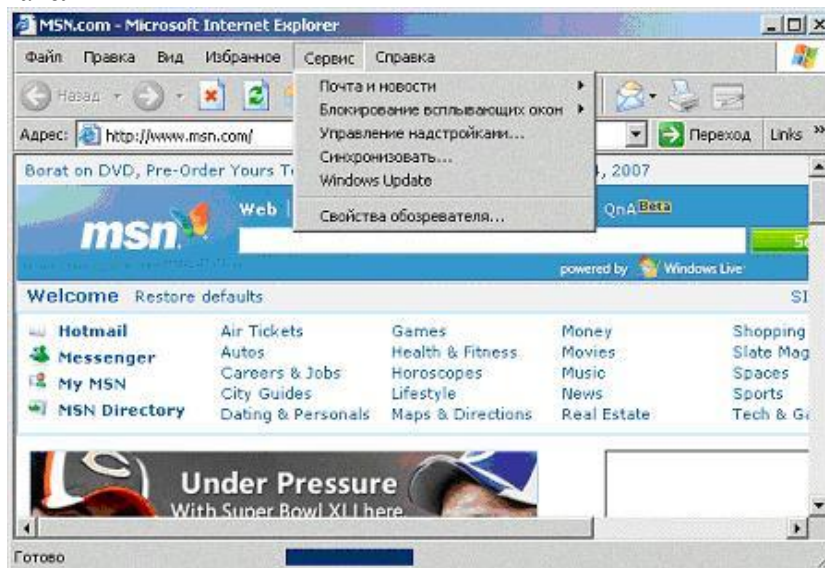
MSN.com - Microsoft Internet Explorer

Файл Правка Вид Избранное Сервис Справка

Назад

Почта и новости
Блокирование всплывающих окон
Управление надстройками...
Синхронизовать...
Windows Update
Свойства обозревателя...

Адрес: http://www.msn.com/

Переход Links

Borat on DVD, Pre-Order Yours T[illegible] , 2007

msn

Web

QnA Beta

powered by Windows Live

Welcome Restore defaults

SI

| | | | | |
|---|---|---|---|---|
| Hotmail | Air Tickets | Games | Money | Shopping |
| Messenger | Autos | Health & Fitness | Movies | Slate Mag |
| My MSN | Careers & Jobs | Horoscopes | Music | Spaces |
| MSN Directory | City Guides | Lifestyle | News | Sports |
| | Dating & Personals | Maps & Directions | Real Estate | Tech & G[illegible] |

Under Pressure
With Super Bowl XLI here

Готово